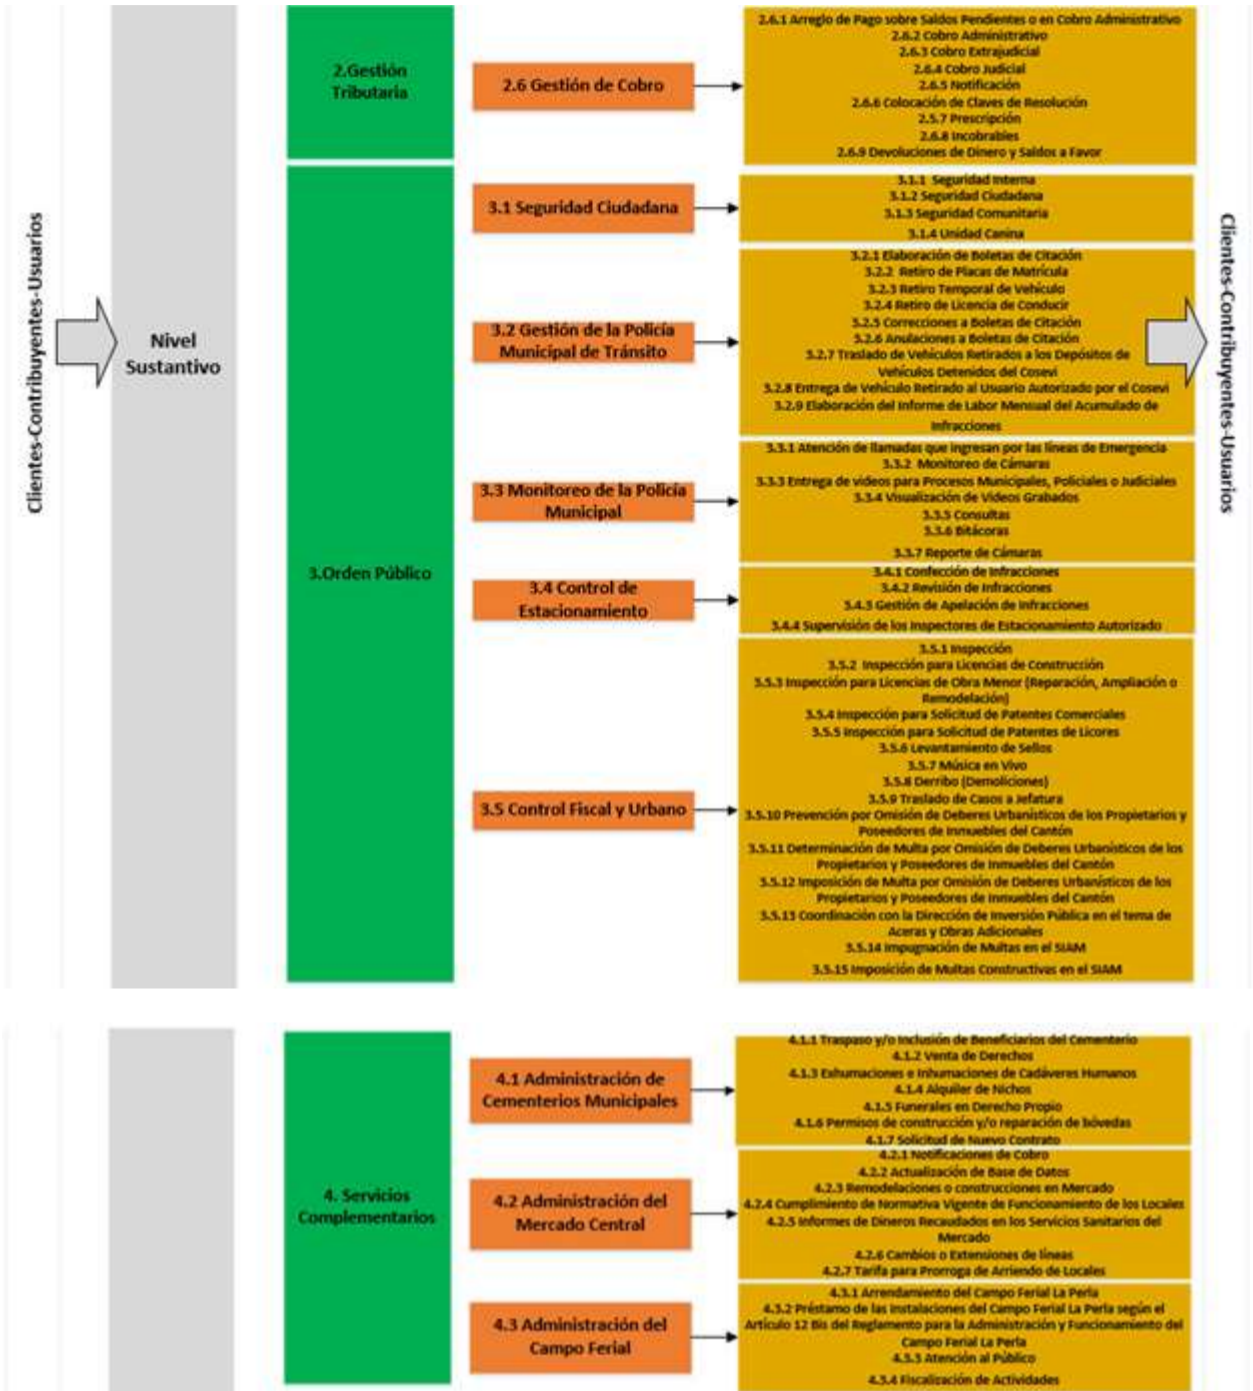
Clientes-Contribuyentes-Usuarios

Nivel Sustantivo

2.Gestión Tributaria

2.6 Gestión de Cobro

2.6.1 Arreglo de Pago sobre Saldos Pendientes o en Cobro Administrativo
2.6.2 Cobro Administrativo
2.6.3 Cobro Extrajudicial
2.6.4 Cobro Judicial
2.6.5 Notificación
2.6.6 Colocación de Claves de Resolución
2.5.7 Prescripción
2.6.8 Incobrables
2.6.9 Devoluciones de Dinero y Saldos a Favor

3.Orden Público

3.1 Seguridad Ciudadana

3.1.1 Seguridad Interna
3.1.2 Seguridad Ciudadana
3.1.3 Seguridad Comunitaria
3.1.4 Unidad Canina

3.2 Gestión de la Policía Municipal de Tránsito

3.2.1 Elaboración de Boletas de Citación
3.2.2 Retiro de Placas de Matrícula
3.2.3 Retiro Temporal de Vehículo
3.2.4 Retiro de Licencia de Conducir
3.2.5 Correcciones a Boletas de Citación
3.2.6 Anulaciones a Boletas de Citación
3.2.7 Traslado de Vehículos Retirados a los Depósitos de Vehículos Detenidos del Cosevi
3.2.8 Entrega de Vehículo Retirado al Usuario Autorizado por el Cosevi
3.2.9 Elaboración del Informe de Labor Mensual del Acumulado de Infracciones

3.3 Monitoreo de la Policía Municipal

3.3.1 Atención de llamadas que ingresan por las líneas de Emergencia
3.3.2 Monitoreo de Cámaras
3.3.3 Entrega de videos para Procesos Municipales, Policiales o Judiciales
3.3.4 Visualización de Videos Grabados
3.3.5 Consultas
3.3.6 Bitácoras
3.3.7 Reporte de Cámaras

3.4 Control de Estacionamiento

3.4.1 Confección de Infracciones
3.4.2 Revisión de Infracciones
3.4.3 Gestión de Apelación de Infracciones
3.4.4 Supervisión de los Inspectores de Estacionamiento Autorizado

3.5 Control Fiscal y Urbano

3.5.1 Inspección
3.5.2 Inspección para Licencias de Construcción
3.5.3 Inspección para Licencias de Obra Menor (Reparación, Ampliación o Remodelación)
3.5.4 Inspección para Solicitud de Patentes Comerciales
3.5.5 Inspección para Solicitud de Patentes de Licores
3.5.6 Levantamiento de Sellos
3.5.7 Música en Vivo
3.5.8 Derribo (Demoliciones)
3.5.9 Traslado de Casos a Jefatura
3.5.10 Prevención por Omisión de Deberes Urbanísticos de los Propietarios y Poseedores de Inmuebles del Cantón
3.5.11 Determinación de Multa por Omisión de Deberes Urbanísticos de los Propietarios y Poseedores de Inmuebles del Cantón
3.5.12 Imposición de Multa por Omisión de Deberes Urbanísticos de los Propietarios y Poseedores de Inmuebles del Cantón
3.5.13 Coordinación con la Dirección de Inversión Pública en el tema de Aceras y Obras Adicionales
3.5.14 Impugnación de Multas en el SIAM
3.5.15 Imposición de Multas Constructivas en el SIAM

Clientes-Contribuyentes-Usuarios

4. Servicios Complementarios

4.1 Administración de Cementerios Municipales

4.1.1 Traspaso y/o Inclusión de Beneficiarios del Cementerio
4.1.2 Venta de Derechos
4.1.3 Exhumaciones e Inhumaciones de Cadáveres Humanos
4.1.4 Alquiler de Nichos
4.1.5 Funerales en Derecho Propio
4.1.6 Permisos de construcción y/o reparación de bóvedas
4.1.7 Solicitud de Nuevo Contrato

4.2 Administración del Mercado Central

4.2.1 Notificaciones de Cobro
4.2.2 Actualización de Base de Datos
4.2.3 Remodelaciones o construcciones en Mercado
4.2.4 Cumplimiento de Normativa Vigente de Funcionamiento de los Locales
4.2.5 Informes de Dineros Recaudados en los Servicios Sanitarios del Mercado
4.2.6 Cambios o Extensiones de líneas
4.2.7 Tarifa para Prorroga de Arriendo de Locales

4.3 Administración del Campo Ferial

4.3.1 Arrendamiento del Campo Ferial La Perla
4.3.2 Préstamo de las instalaciones del Campo Ferial La Perla según el Artículo 12 Bis del Reglamento para la Administración y Funcionamiento del Campo Ferial La Perla
4.3.3 Atención al Público
4.3.4 Fiscalización de Actividades